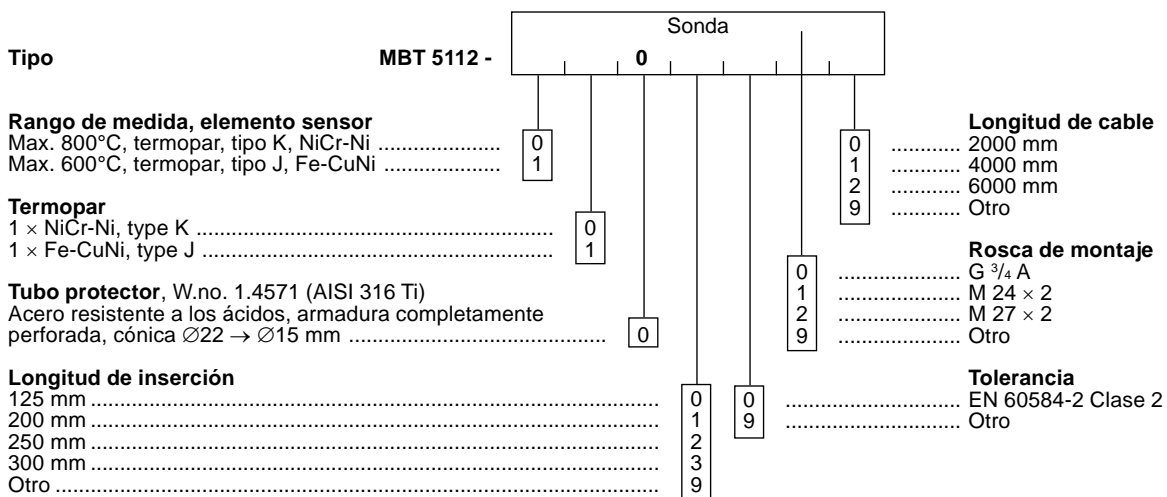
Sonda

**Tipo** **MBT 5112 -** **0**

**Rango de medida, elemento sensor**
Max. 800°C, termopar, tipo K, NiCr-Ni .................... 0
Max. 600°C, termopar, tipo J, Fe-CuNi .................... 1

**Termopar**
1 × NiCr-Ni, type K .................................................... 0
1 × Fe-CuNi, type J .................................................... 1

**Tubo protector**, W.no. 1.4571 (AISI 316 Ti)
Acero resistente a los ácidos, armadura completamente perforada, cónica ∅22 → ∅15 mm ............................................ 0

**Longitud de inserción**
125 mm .................................................................... 0
200 mm .................................................................... 1
250 mm .................................................................... 2
300 mm .................................................................... 3
Otro .......................................................................... 9

**Longitud de cable**
0 ............ 2000 mm
1 ............ 4000 mm
2 ............ 6000 mm
9 ............ Otro

**Rosca de montaje**
0 ..................... G $^3/_4$ A
1 ..................... M 24 × 2
2 ..................... M 27 × 2
9 ..................... Otro

**Tolerancia**
0 ..................................... EN 60584-2 Clase 2
9 ..................................... Otro